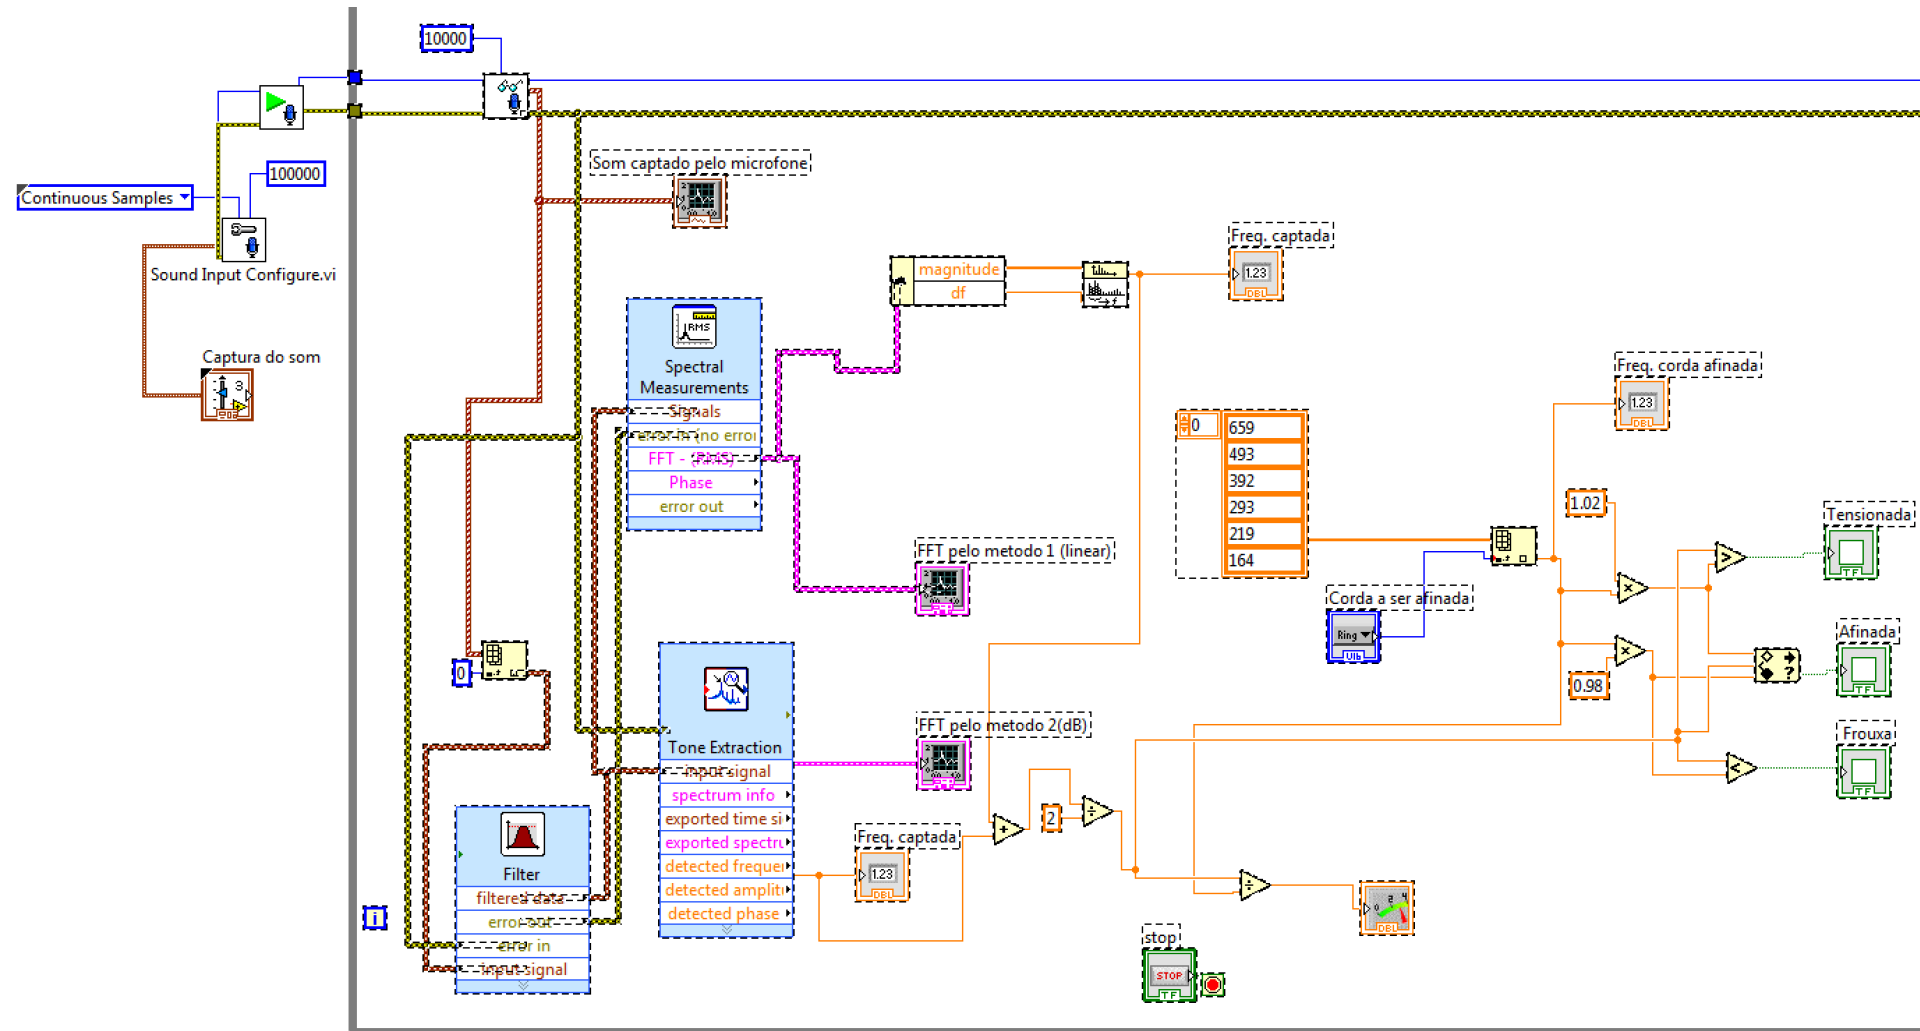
10000

100000

Continuous Samples

Sound Input Configure.vi

Captura do som

Som captado pelo microfone

Freq. captada

magnitude
df

Spectral Measurements
Signals
error in (no error)
FFT - (RMS)
Phase
error out

FFT pelo metodo 1 (linear)

0
659
493
392
293
219
164

Freq. corda afinada

1.02

Tensionada

Corda a ser afinada

Ring

Afinada

0.98

Frouxa

0

Tone Extraction
input signal
spectrum info
exported time si
exported spectru
detected frequen
detected amplitu
detected phase

FFT pelo metodo 2(dB)

Freq. captada

2

Filter
filtered data
error out
error in
input signal

stop

STOP

i